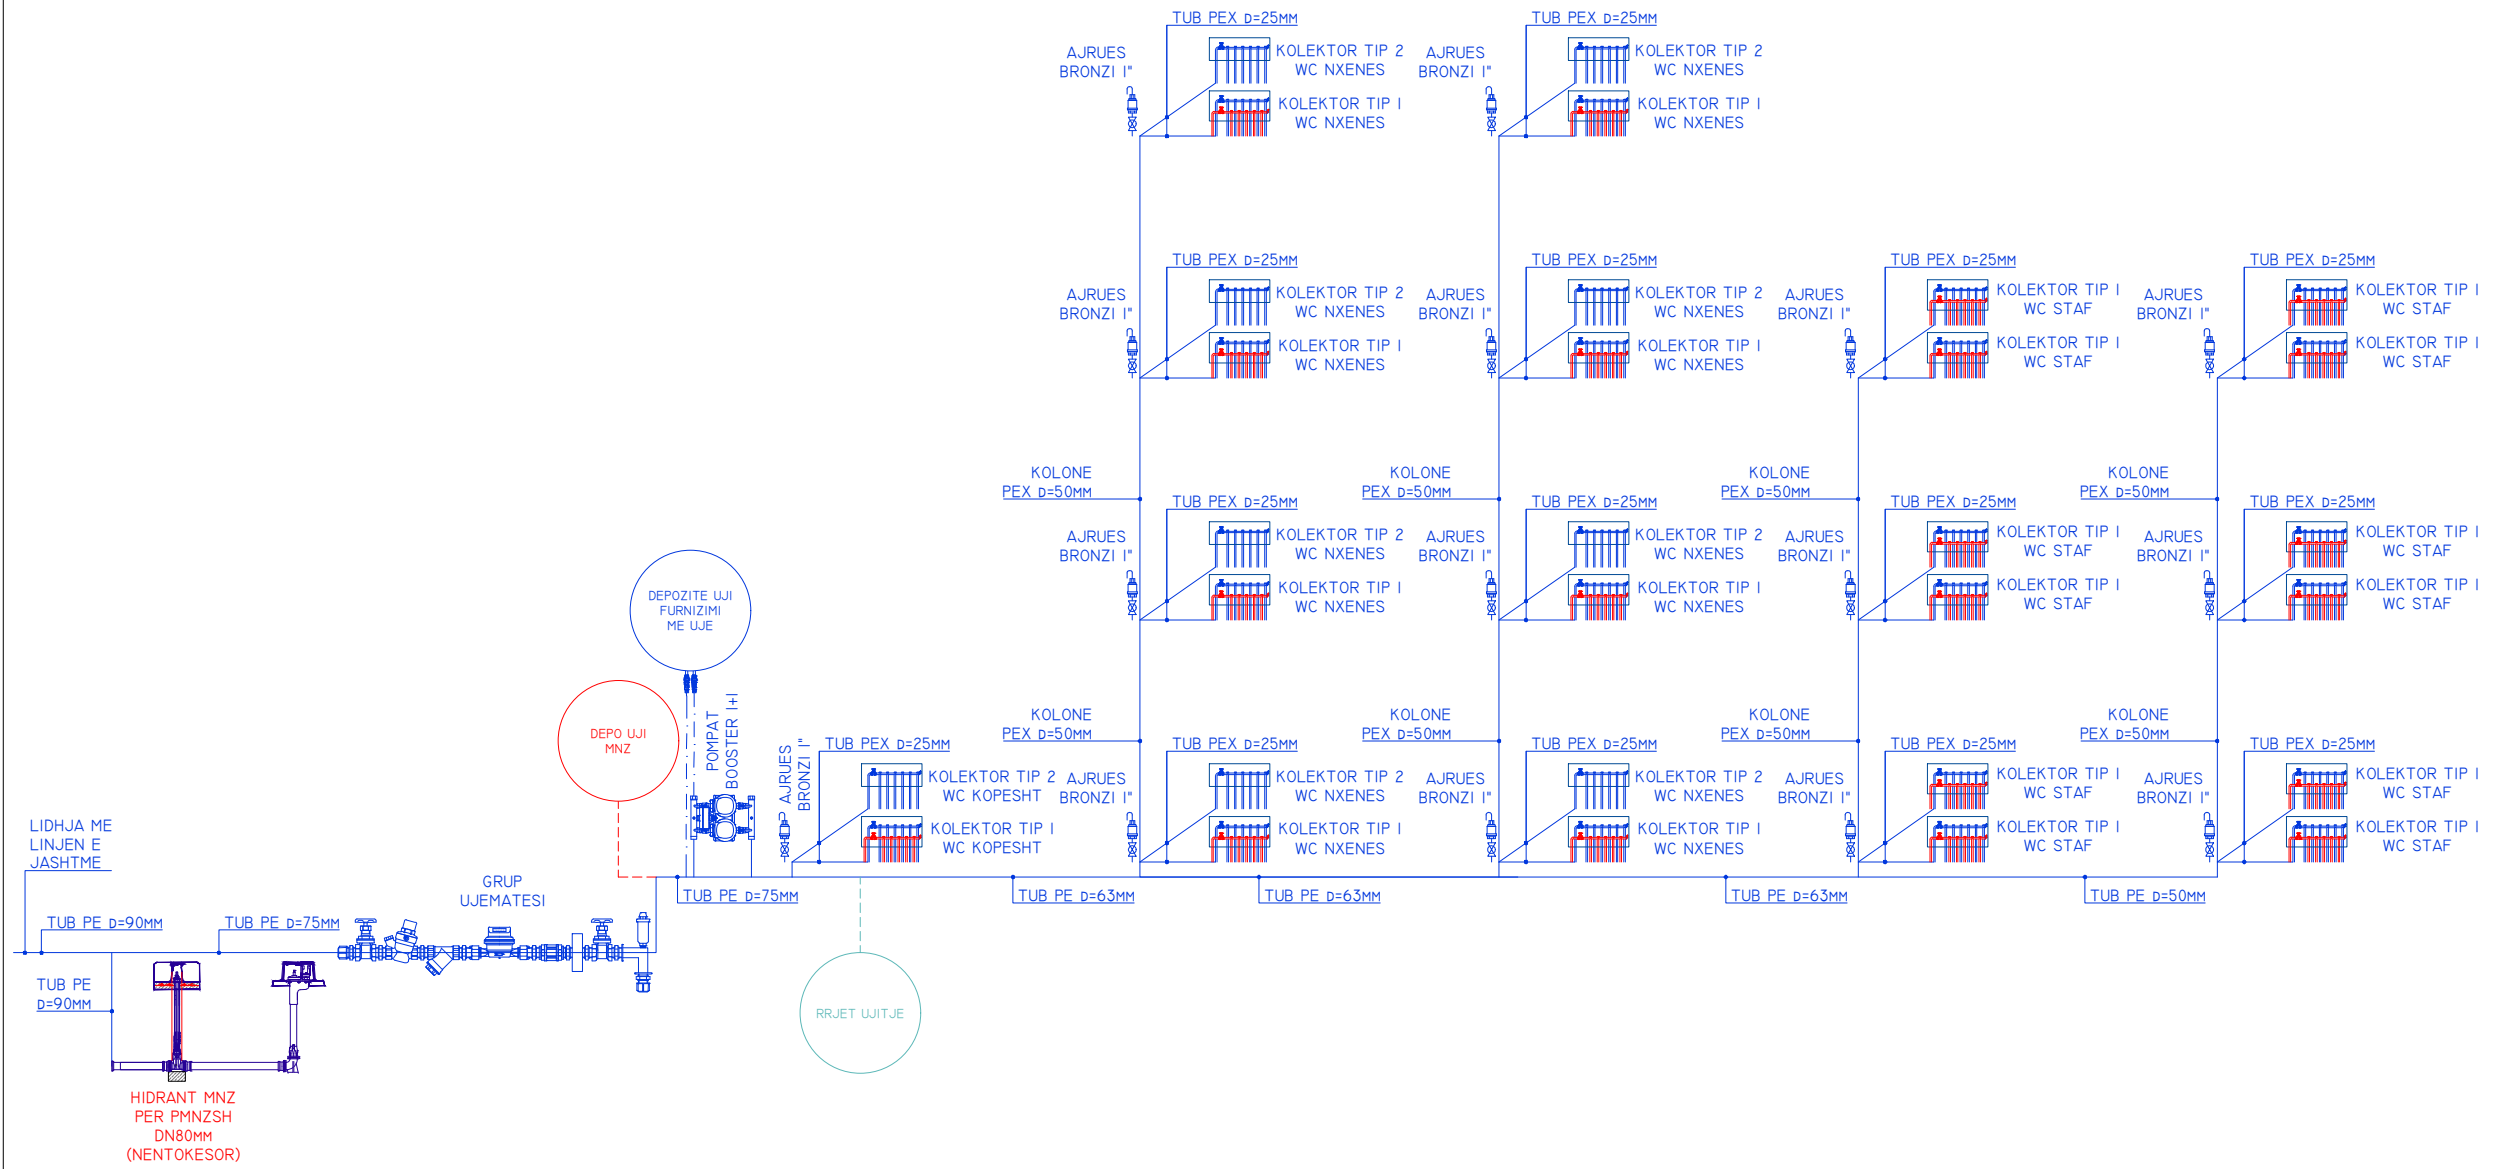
TUB PEX D=25MM
AJRUES BRONZI I"
KOLEKTOR TIP 2 WC NXENES
KOLEKTOR TIP I WC NXENES

TUB PEX D=25MM
AJRUES BRONZI I"
KOLEKTOR TIP 2 WC NXENES
KOLEKTOR TIP I WC NXENES

TUB PEX D=25MM
AJRUES BRONZI I"
KOLEKTOR TIP 2 WC NXENES
KOLEKTOR TIP I WC NXENES

TUB PEX D=25MM
AJRUES BRONZI I"
KOLEKTOR TIP 2 WC NXENES
KOLEKTOR TIP I WC NXENES

TUB PEX D=25MM
AJRUES BRONZI I"
KOLEKTOR TIP I WC STAF
KOLEKTOR TIP I WC STAF

TUB PEX D=25MM
AJRUES BRONZI I"
KOLEKTOR TIP I WC STAF
KOLEKTOR TIP I WC STAF

KOLONE PEX D=50MM
KOLONE PEX D=50MM
KOLONE PEX D=50MM
KOLONE PEX D=50MM

TUB PEX D=25MM
AJRUES BRONZI I"
KOLEKTOR TIP 2 WC NXENES
KOLEKTOR TIP I WC NXENES

TUB PEX D=25MM
AJRUES BRONZI I"
KOLEKTOR TIP 2 WC NXENES
KOLEKTOR TIP I WC NXENES

TUB PEX D=25MM
AJRUES BRONZI I"
KOLEKTOR TIP I WC STAF
KOLEKTOR TIP I WC STAF

TUB PEX D=25MM
AJRUES BRONZI I"
KOLEKTOR TIP I WC STAF
KOLEKTOR TIP I WC STAF

DEPOZITE UJI FURNIZIMI ME UJE
DEPO UJI MNZ
POMPAT BOOSTER I+I
AJRUES BRONZI I"

KOLONE PEX D=50MM
KOLONE PEX D=50MM
KOLONE PEX D=50MM
KOLONE PEX D=50MM

TUB PEX D=25MM
KOLEKTOR TIP 2 WC KOPESHT
KOLEKTOR TIP I WC KOPESHT

TUB PEX D=25MM
AJRUES BRONZI I"
KOLEKTOR TIP 2 WC NXENES
KOLEKTOR TIP I WC NXENES

TUB PEX D=25MM
AJRUES BRONZI I"
KOLEKTOR TIP 2 WC NXENES
KOLEKTOR TIP I WC NXENES

TUB PEX D=25MM
AJRUES BRONZI I"
KOLEKTOR TIP I WC STAF
KOLEKTOR TIP I WC STAF

TUB PEX D=25MM
AJRUES BRONZI I"
KOLEKTOR TIP I WC STAF
KOLEKTOR TIP I WC STAF

LIDHJA ME LINJEN E JASHTME
TUB PE D=90MM
TUB PE D=75MM
GRUP UJEMATESI
TUB PE D=75MM
TUB PE D=63MM
TUB PE D=63MM
TUB PE D=63MM
TUB PE D=50MM
TUB PE D=90MM
RRJET UJITJE
HIDRANT MNZ PER PMNZSH DN80MM (NENTOKESOR)